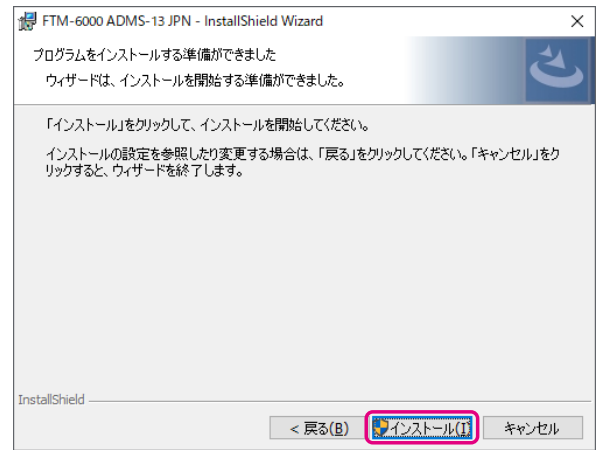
FTM-6000 ADMS-13 JPN - InstallShield Wizard

×

プログラムをインストールする準備ができました

ウィザードは、インストールを開始する準備ができました。

「インストール」をクリックして、インストールを開始してください。

インストールの設定を参照したり変更する場合は、「戻る」をクリックしてください。「キャンセル」をクリックすると、ウィザードを終了します。

InstallShield

< 戻る(B)

インストール(I)

キャンセル